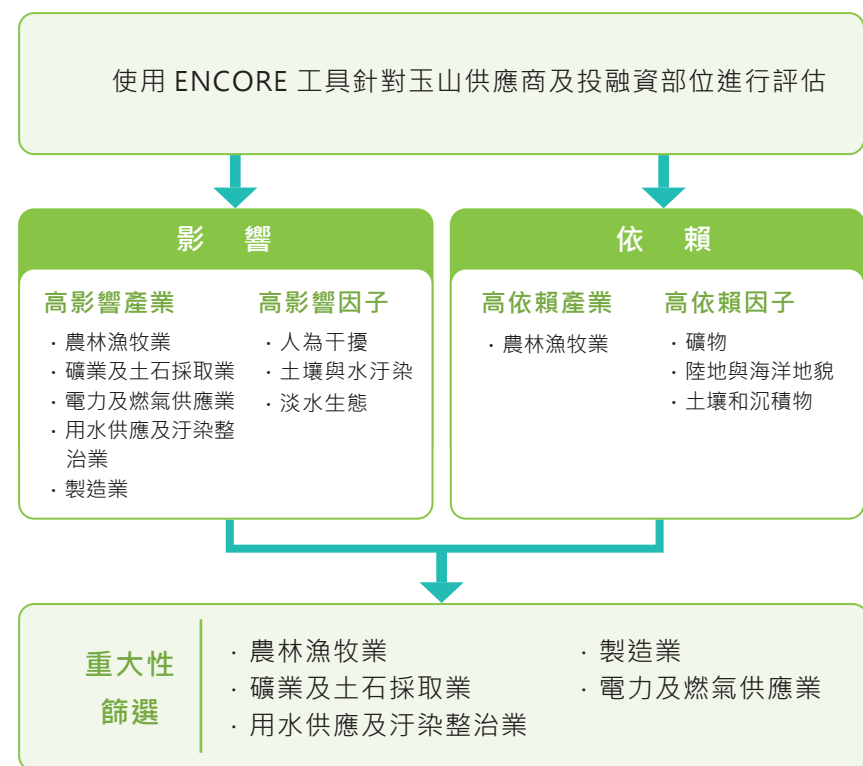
使用 ENCORE 工具針對玉山供應商及投融資部位進行評估

影　響

高影響產業
‧農林漁牧業
‧礦業及土石採取業
‧電力及燃氣供應業
‧用水供應及汙染整治業
‧製造業

高影響因子
‧人為干擾
‧土壤與水汙染
‧淡水生態

依　賴

高依賴產業
‧農林漁牧業

高依賴因子
‧礦物
‧陸地與海洋地貌
‧土壤和沉積物

重大性篩選

‧農林漁牧業
‧礦業及土石採取業
‧用水供應及汙染整治業
‧製造業
‧電力及燃氣供應業